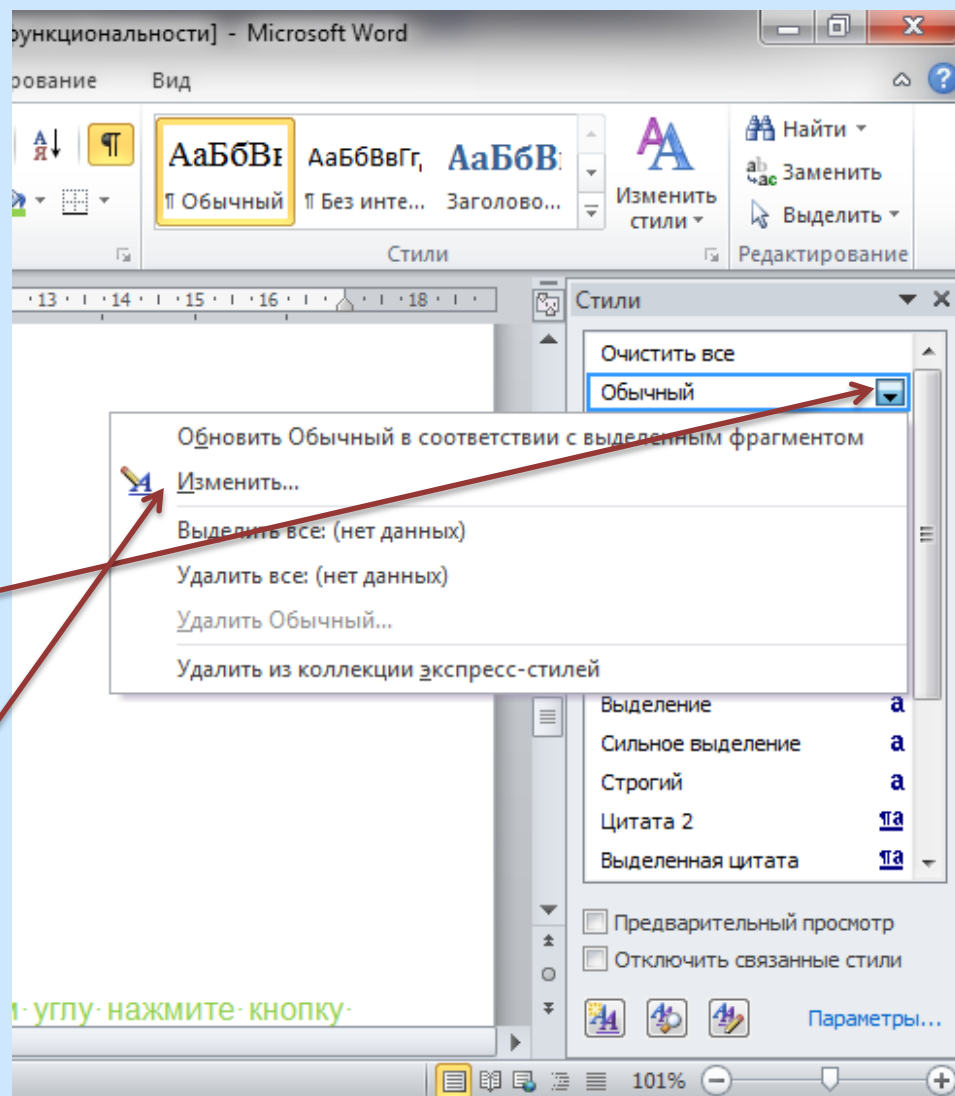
функциональности] - Microsoft Word
рование Вид

АаБбВı АаБбВвГг, АаБбВ
¶ Обычный ¶ Без инте... Заголово...
Изменить стили
Стили
Найти
Заменить
Выделить
Редактирование

·13· ı ·14· ı ·15· ı ·16· ı · ı ·18· ı

Стили
Очистить все
Обычный

Обновить Обычный в соответствии с выделенным фрагментом
Изменить...
Выделить все: (нет данных)
Удалить все: (нет данных)
Удалить Обычный...
Удалить из коллекции экспресс-стилей

Выделение a
Сильное выделение a
Строгий a
Цитата 2 ¶a
Выделенная цитата ¶a

Предварительный просмотр
Отключить связанные стили
Параметры...

и углу нажмите кнопку

101%